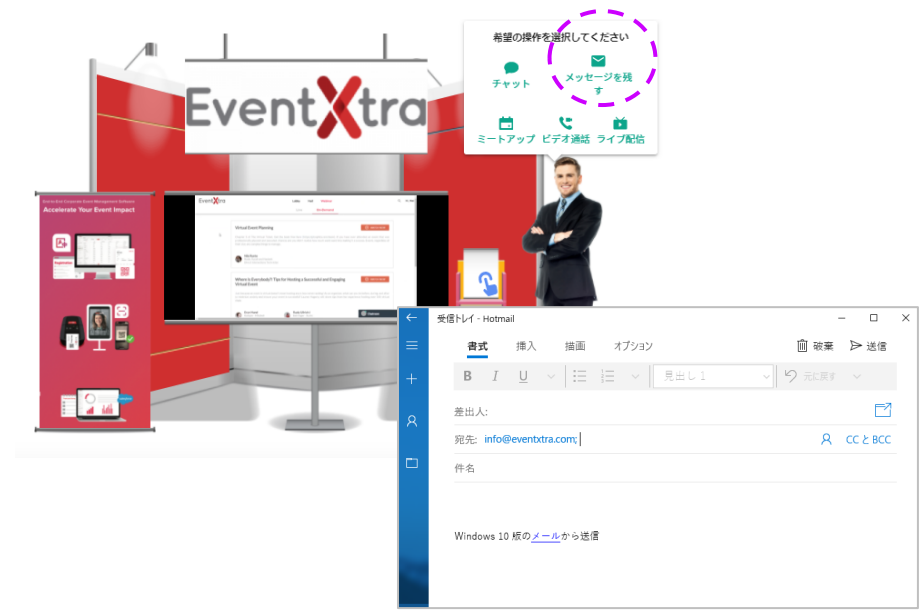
EventXtra

希望の操作を選択してください

チャット

メッセージを残す

ミートアップ

ビデオ通話

ライブ配信

Accelerate Your Event Impact

EventXtra

Virtual Event Planning

Where is Eventstack? Tips for Hosting a Successful and Engaging Virtual Event

受信トレイ - Hotmail

書式 挿入 描画 オプション

破棄 送信

B I U

見出し 1

元に戻す

差出人:

宛先: info@eventxtra.com;

CC と BCC

件名

Windows 10 版のメールから送信